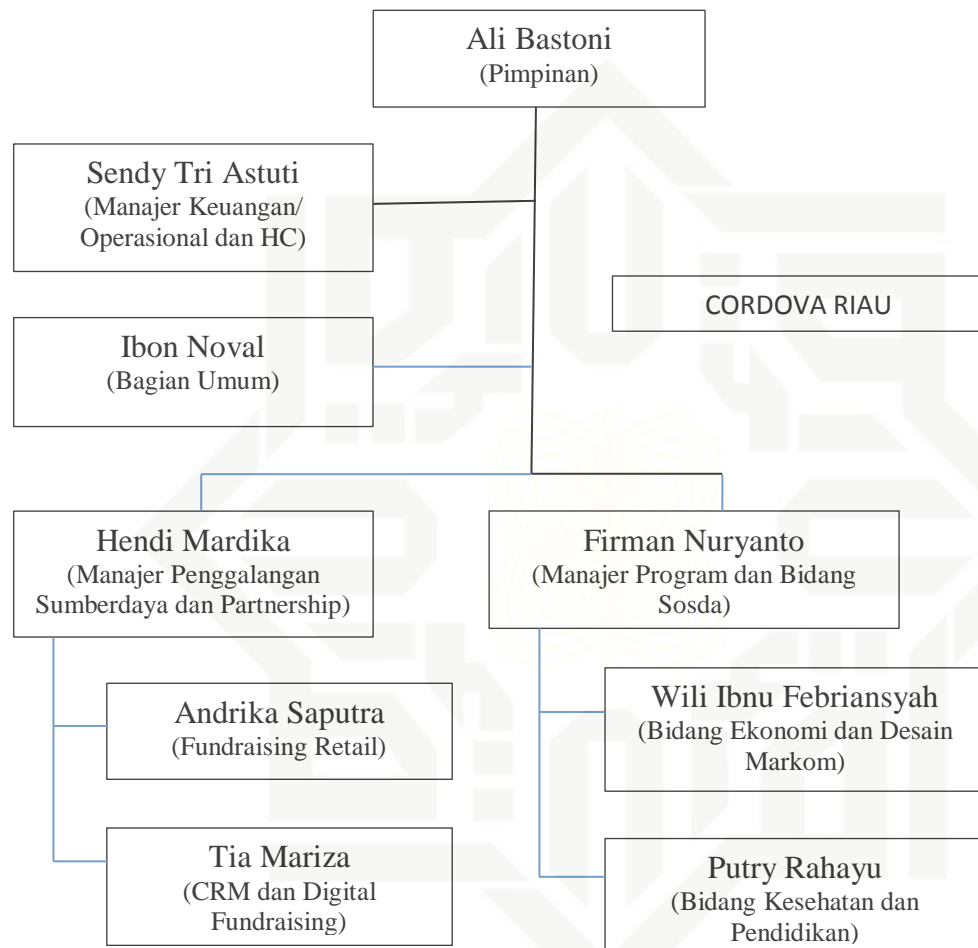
Ali Bastoni
(Pimpinan)

Sendy Tri Astuti
(Manajer Keuangan/ Operasional dan HC)

CORDOVA RIAU

Ibon Noval
(Bagian Umum)

Hendi Mardika
(Manajer Penggalangan Sumberdaya dan Partnership)

Firman Nuryanto
(Manajer Program dan Bidang Sosda)

Andrika Saputra
(Fundraising Retail)

Wili Ibnu Febriansyah
(Bidang Ekonomi dan Desain Markom)

Tia Mariza
(CRM dan Digital Fundraising)

Putry Rahayu
(Bidang Kesehatan dan Pendidikan)